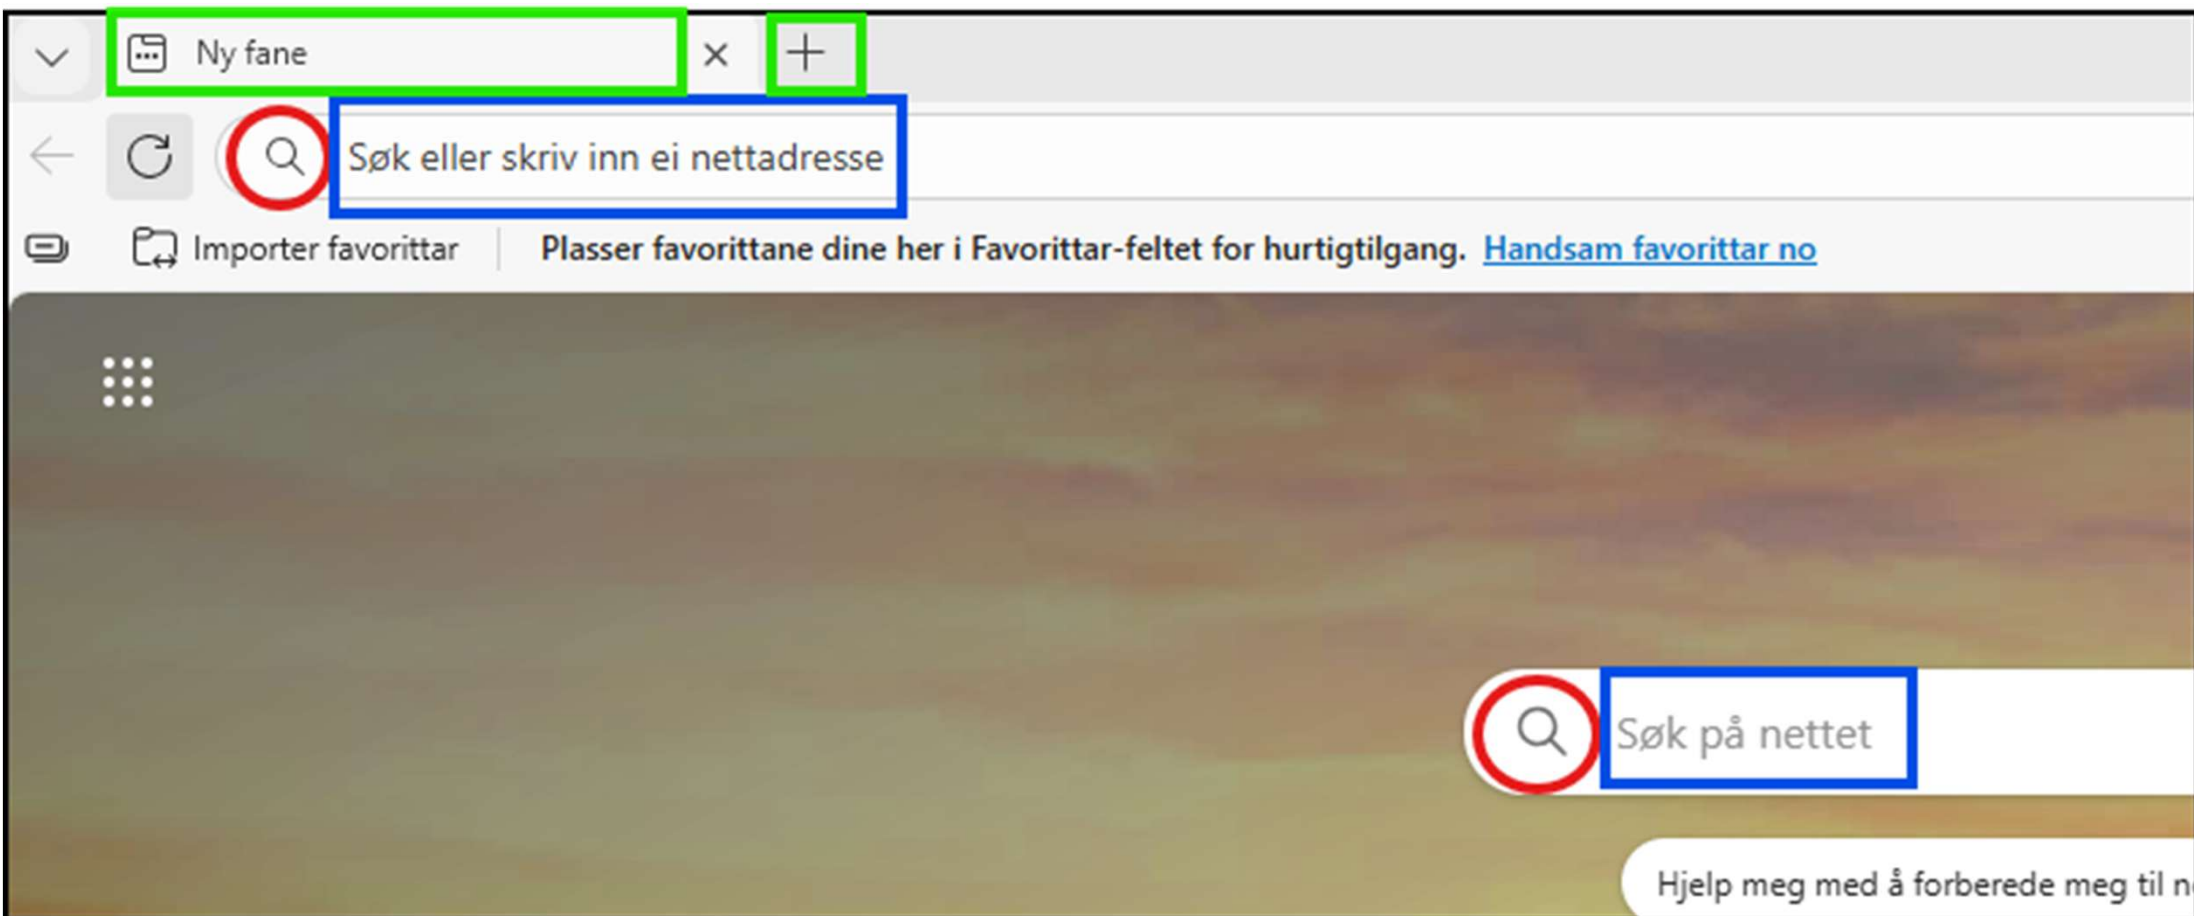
Ny fane

Søk eller skriv inn ei nettadresse

Importer favorittar

Plasser favorittane dine her i Favorittar-feltet for hurtigtilgang. Handsam favorittar no

Søk på nettet

Hjelp meg med å forberede meg til n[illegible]